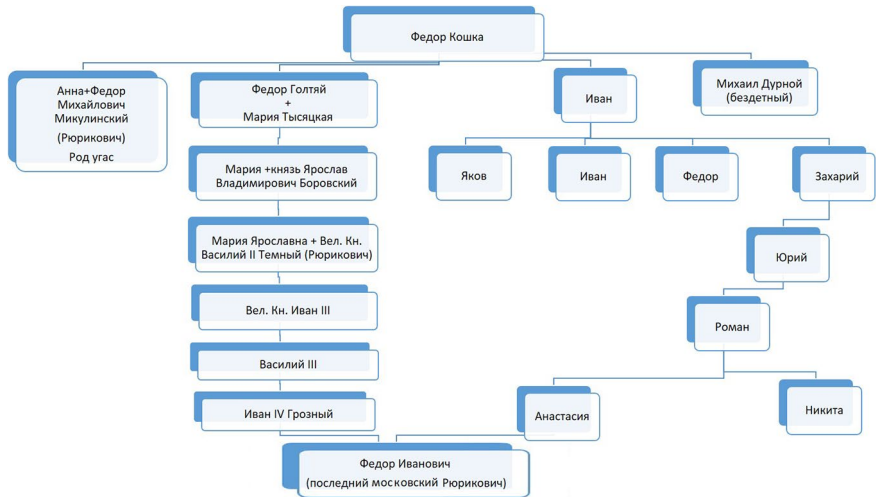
Федор Кошка

Анна+Федор Михайлович Микулинский (Рюрикович) Род угас

Федор Голтяй + Мария Тысяцкая

Мария +князь Ярослав Владимирович Боровский

Мария Ярославна + Вел. Кн. Василий II Темный (Рюрикович)

Вел. Кн. Иван III

Василий III

Иван IV Грозный

Федор Иванович (последний московский Рюрикович)

Иван

Михаил Дурной (бездетный)

Яков

Иван

Федор

Захарий

Юрий

Роман

Анастасия

Никита